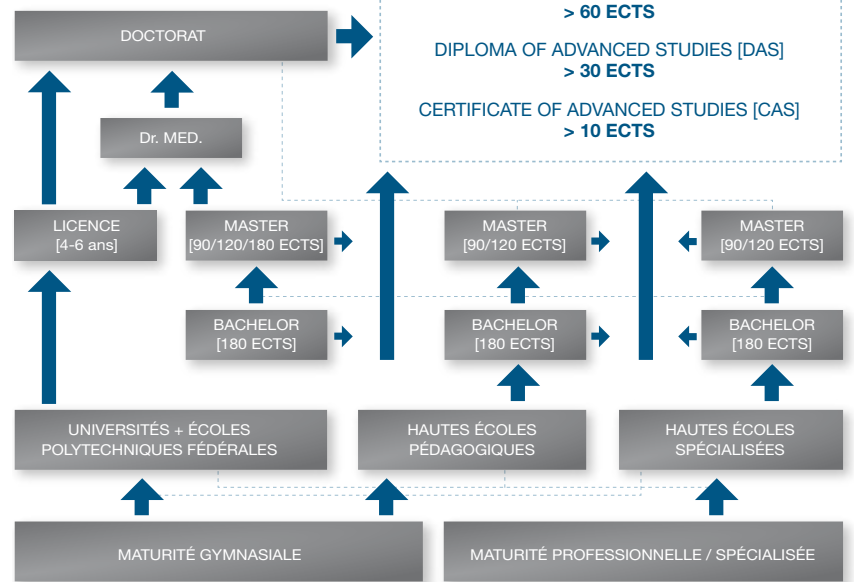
DOCTORAT

> 60 ECTS

DIPLOMA OF ADVANCED STUDIES [DAS]
> 30 ECTS

CERTIFICATE OF ADVANCED STUDIES [CAS]
> 10 ECTS

Dr. MED.

LICENCE
[4-6 ans]

MASTER
[90/120/180 ECTS]

MASTER
[90/120 ECTS]

MASTER
[90/120 ECTS]

BACHELOR
[180 ECTS]

BACHELOR
[180 ECTS]

BACHELOR
[180 ECTS]

UNIVERSITÉS + ÉCOLES POLYTECHNIQUES FÉDÉRALES

HAUTES ÉCOLES PÉDAGOGIQUES

HAUTES ÉCOLES SPÉCIALISÉES

MATURITÉ GYMNASIALE

MATURITÉ PROFESSIONNELLE / SPÉCIALISÉE